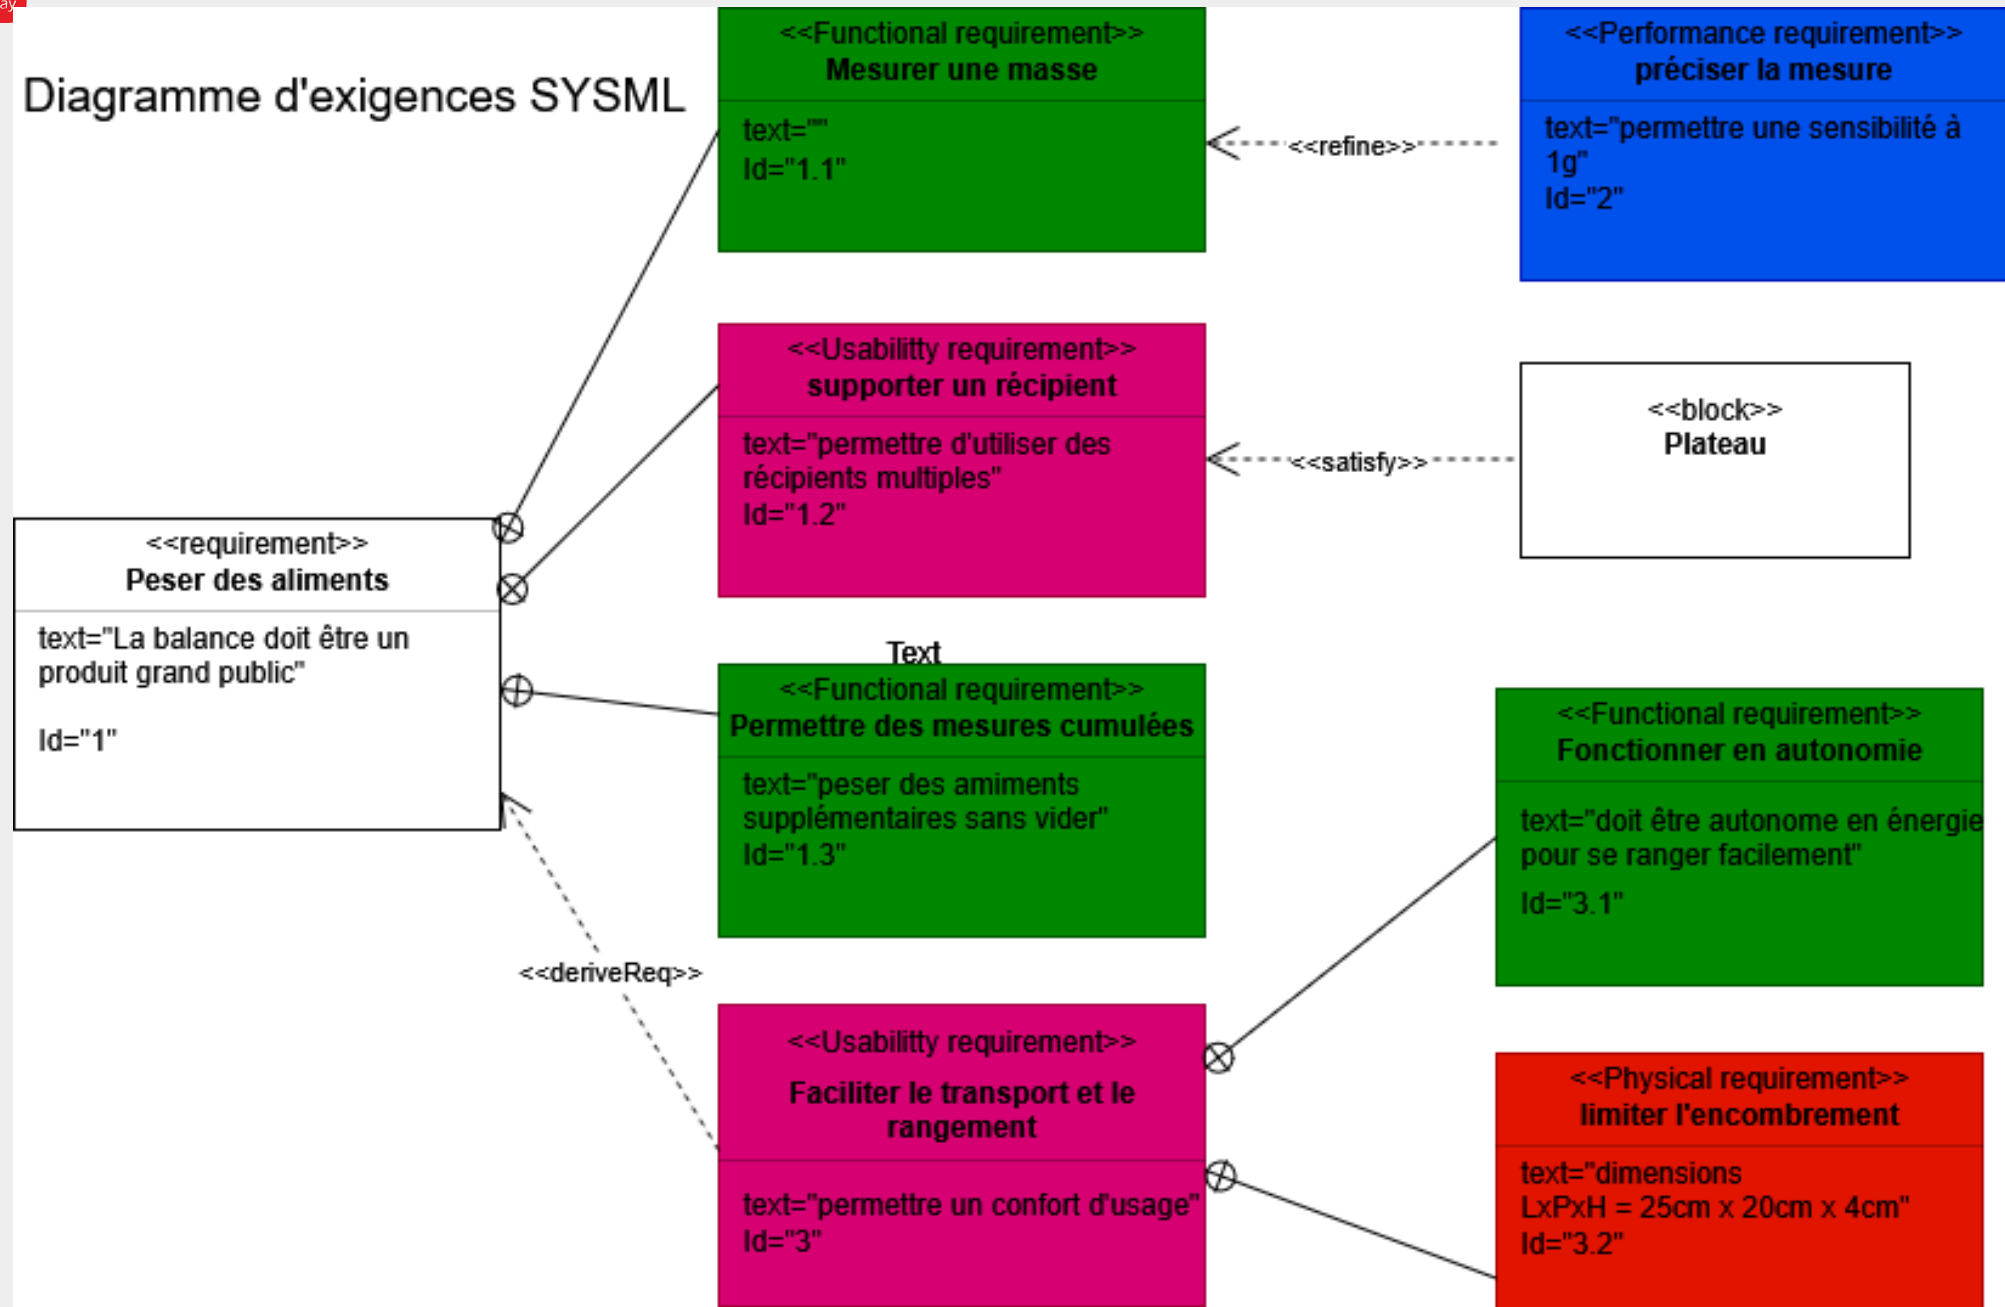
Diagramme d'exigences SYSML

<<Functional requirement>>
Mesurer une masse
text=""
Id="1.1"

<<refine>>

<<Performance requirement>>
préciser la mesure
text="permettre une sensibilité à 1g"
Id="2"

<<Usabilitty requirement>>
supporter un récipient
text="permettre d'utiliser des récipients multiples"
Id="1.2"

<<satisfy>>

<<block>>
Plateau

<<requirement>>
Peser des aliments
text="La balance doit être un produit grand public"

Id="1"

Text
<<Functional requirement>>
Permettre des mesures cumulées
text="peser des amiments supplémentaires sans vider"
Id="1.3"

<<Functional requirement>>
Fonctionner en autonomie
text="doit être autonome en énergie pour se ranger facilement"
Id="3.1"

<<deriveReq>>

<<Usabilitty requirement>>
Faciliter le transport et le rangement
text="permettre un confort d'usage"
Id="3"

<<Physical requirement>>
limiter l'encombrement
text="dimensions LxPxH = 25cm x 20cm x 4cm"
Id="3.2"